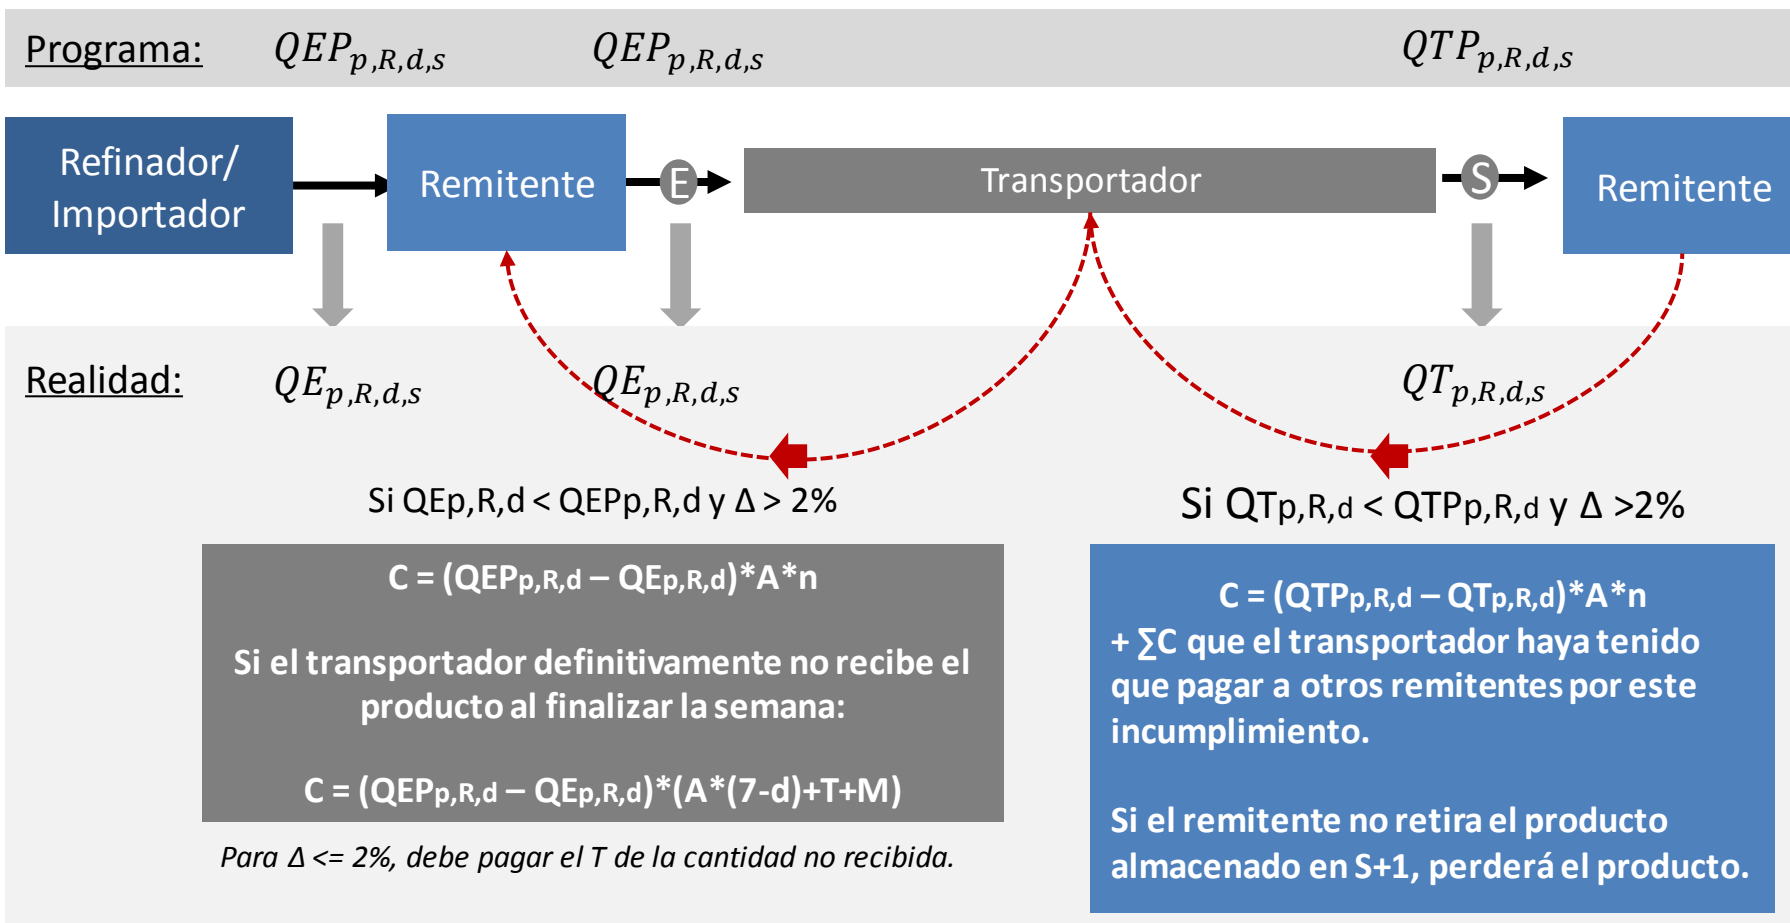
Programa: $QEP_{p,R,d,s}$ $QEP_{p,R,d,s}$ $QTP_{p,R,d,s}$

Refinador/ Importador

Remitente

E

Transportador

S

Remitente

Realidad: $QE_{p,R,d,s}$ $QE_{p,R,d,s}$ $QT_{p,R,d,s}$

Si QEp,R,d < QEPp,R,d y Δ > 2%

C = (QEPp,R,d – QEp,R,d)*A*n

Si el transportador definitivamente no recibe el producto al finalizar la semana:

C = (QEPp,R,d – QEp,R,d)*(A*(7-d)+T+M)

Para Δ <= 2%, debe pagar el T de la cantidad no recibida.

Si QTp,R,d < QTPp,R,d y Δ >2%

C = (QTPp,R,d – QTp,R,d)*A*n
+ ∑C que el transportador haya tenido que pagar a otros remitentes por este incumplimiento.

Si el remitente no retira el producto almacenado en S+1, perderá el producto.